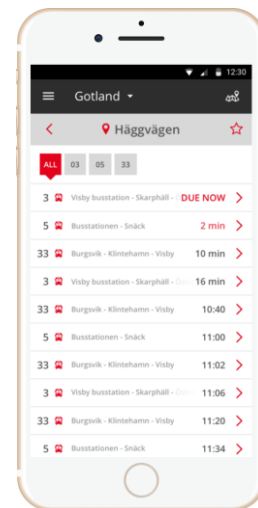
12:30

Gotland

Häggvägen

ALL 03 05 33

3 Visby busstation - Skarphäll - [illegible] DUE NOW

5 Busstationen - Snäck 2 min

33 Burgsvik - Klintehamn - Visby 10 min

3 Visby busstation - Skarphäll - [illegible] 16 min

33 Burgsvik - Klintehamn - Visby 10:40

5 Busstationen - Snäck 11:00

33 Burgsvik - Klintehamn - Visby 11:02

3 Visby busstation - Skarphäll - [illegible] 11:06

33 Burgsvik - Klintehamn - Visby 11:20

5 Busstationen - Snäck 11:34